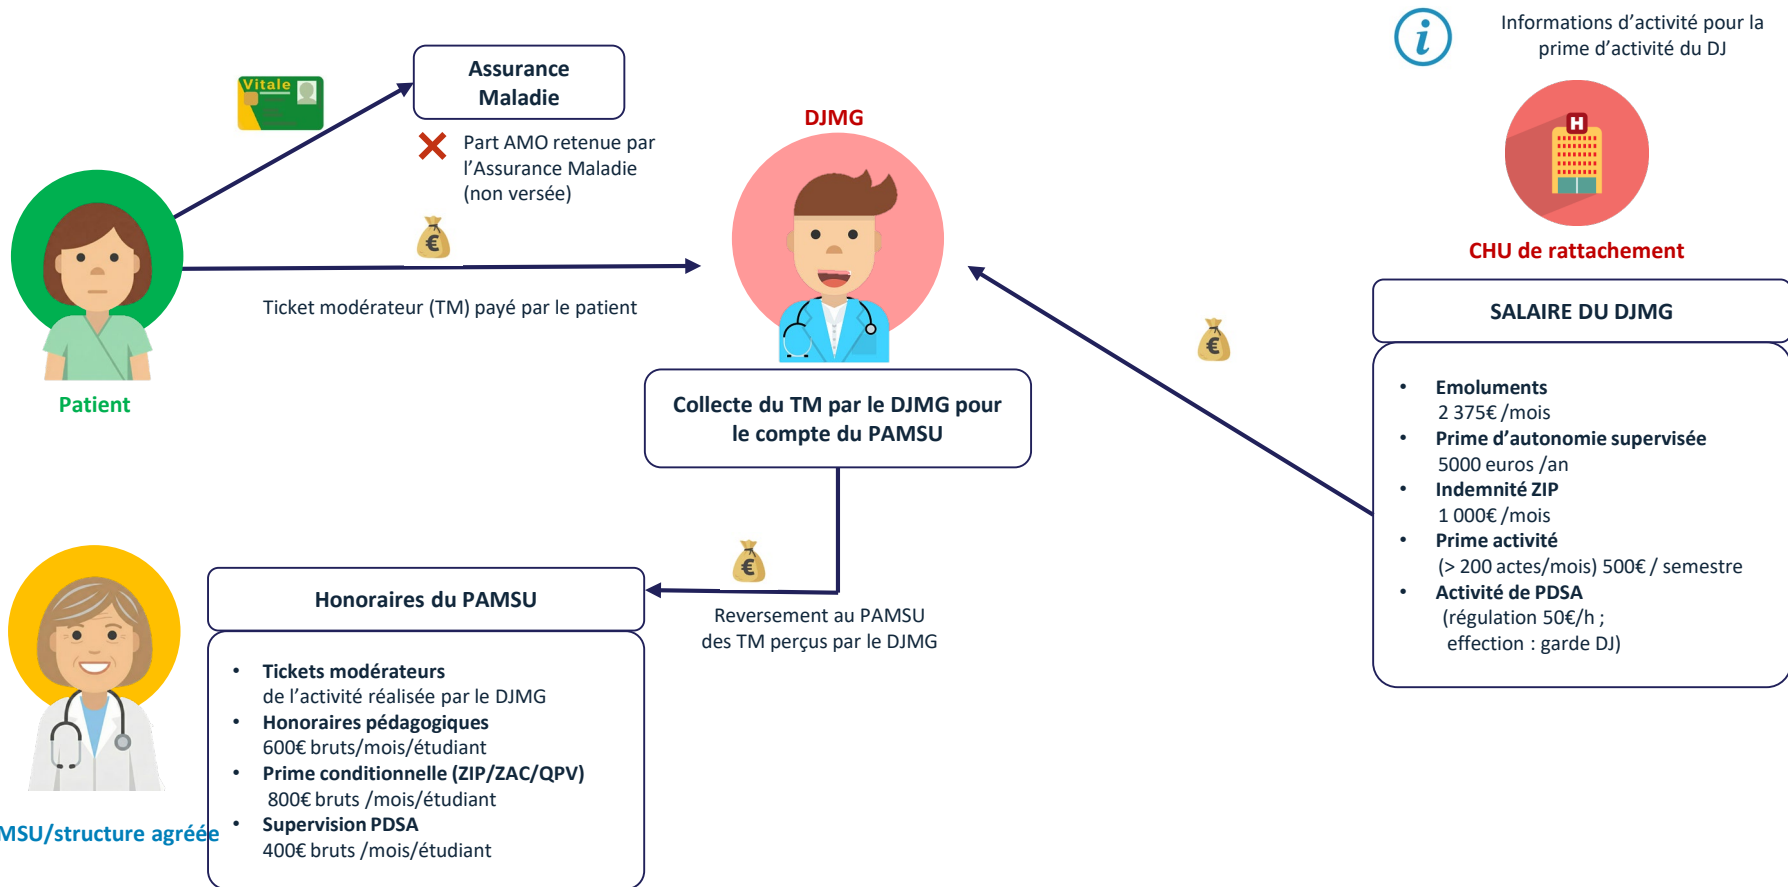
Informations d'activité pour la prime d'activité du DJ

Vitale

Assurance Maladie

Part AMO retenue par l'Assurance Maladie (non versée)

DJMG

CHU de rattachement

Patient

Ticket modérateur (TM) payé par le patient

SALAIRE DU DJMG

- Emoluments
2 375€ /mois
- Prime d'autonomie supervisée
5000 euros /an
- Indemnité ZIP
1 000€ /mois
- Prime activité
(> 200 actes/mois) 500€ / semestre
- Activité de PDSA
(régulation 50€/h ;
effection : garde DJ)

Collecte du TM par le DJMG pour le compte du PAMSU

Honoraires du PAMSU

Reversement au PAMSU des TM perçus par le DJMG

- Tickets modérateurs
de l'activité réalisée par le DJMG
- Honoraires pédagogiques
600€ bruts/mois/étudiant
- Prime conditionnelle (ZIP/ZAC/QPV)
800€ bruts /mois/étudiant
- Supervision PDSA
400€ bruts /mois/étudiant

MSU/structure agréée